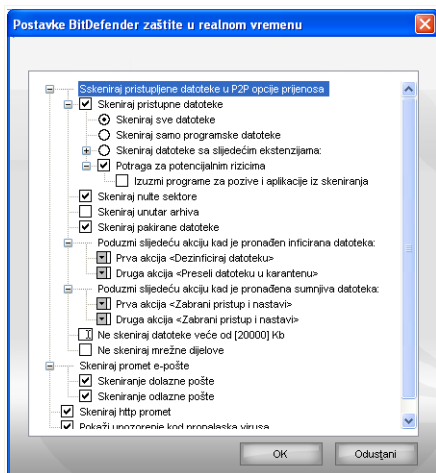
Postavke BitDefender zaštite u realnom vremenu

Sskeniraj pristupljene datoteke u P2P opcije prijenosa
Skeniraj pristupne datoteke
Skeniraj sve datoteke
Skeniraj samo programske datoteke
Skeniraj datoteke sa slijedećim ekstenzijama:
Potraga za potencijalnim rizicima
Izuzmi programe za pozive i aplikacije iz skeniranja
Skeniraj nulte sektore
Skeniraj unutar arhiva
Skeniraj pakirane datoteke
Poduzmi slijedeću akciju kad je pronađen inficirana datoteka:
Prva akcija <Dezinficiraj datoteku>
Druga akcija <Preseli datoteku u karantenu>
Poduzmi slijedeću akciju kad je pronađena sumnjiva datoteka:
Prva akcija <Zabrani pristup i nastavi>
Druga akcija <Zabrani pristup i nastavi>
Ne skeniraj datoteke veće od [20000] Kb
Ne skeniraj mrežne dijelove
Skeniraj promet e-pošte
Skeniranje dolazne pošte
Skeniranje odlazne pošte
Skeniraj http promet
Pokaži upozorenje kod pronalaska virusa

OK
Odustani